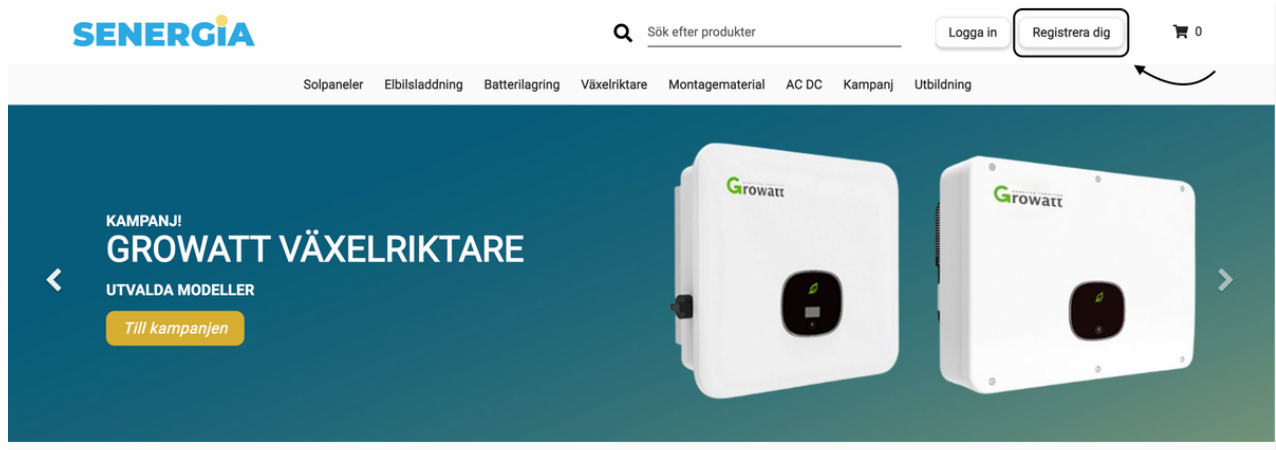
SENERGIA

Sök efter produkter

Logga in

Registrera dig

0

Solpaneler Elbilsladdning Batterilagring Växelriktare Montagematerial AC DC Kampanj Utbildning

KAMPANJ!

GROWATT VÄXELRIKTARE

UTVALDA MODELLER

Till kampanjen

Growatt

Growatt